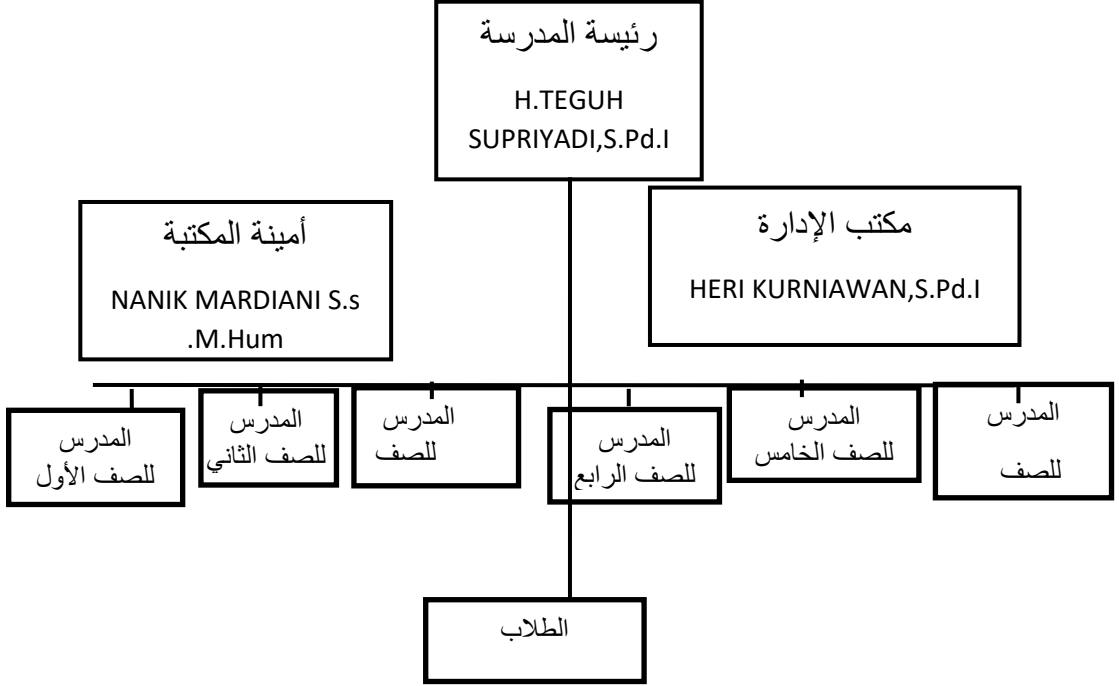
رئيسة المدرسة

H.TEGUH SUPRIYADI,S.Pd.I

أمينة المكتبة

NANIK MARDIANI S.s .M.Hum

مكتب الإدارة

HERI KURNIAWAN,S.Pd.I

المدرس للصف الأول

المدرس للصف الثاني

المدرس للصف

المدرس للصف الرابع

المدرس للصف الخامس

المدرس للصف

الطلاب